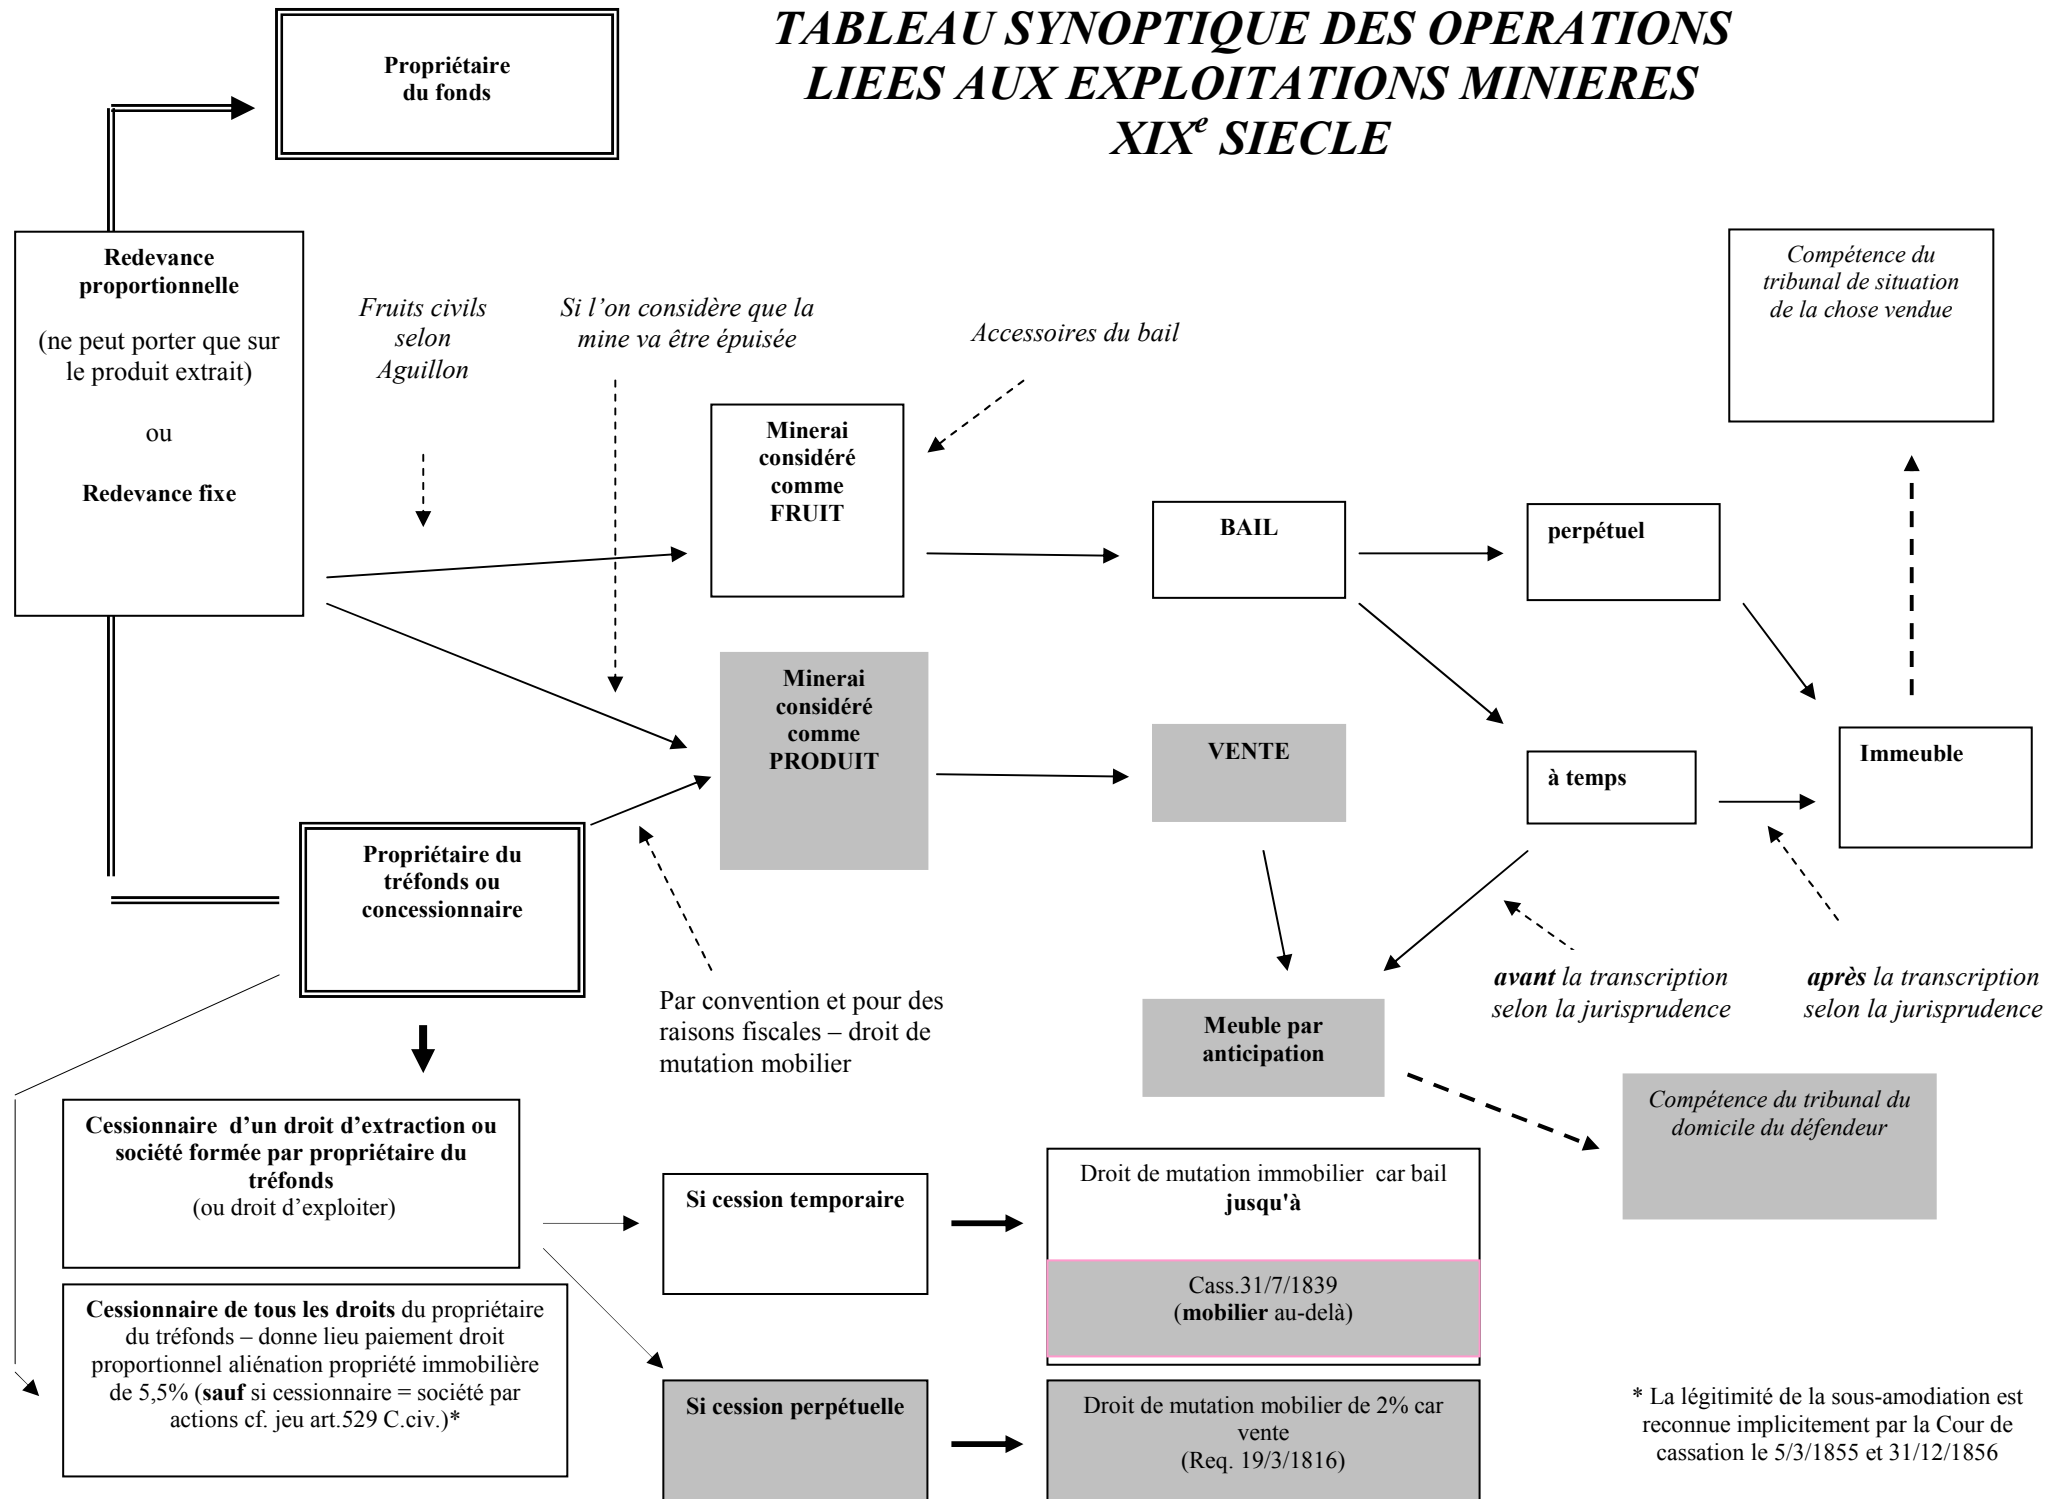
TABLEAU SYNOPTIQUE DES OPERATIONS LIEES AUX EXPLOITATIONS MINIERES $XIX^e$ SIECLE

Propriétaire du fonds

Redevance proportionnelle

(ne peut porter que sur le produit extrait)

ou

Redevance fixe

Fruits civils selon Aguillon

Si l'on considère que la mine va être épuisée

Accessoires du bail

Compétence du tribunal de situation de la chose vendue

Minerai considéré comme FRUIT

BAIL

perpétuel

Minerai considéré comme PRODUIT

VENTE

à temps

Immeuble

Propriétaire du tréfonds ou concessionnaire

Par convention et pour des raisons fiscales – droit de mutation mobilier

Meuble par anticipation

avant la transcription selon la jurisprudence

après la transcription selon la jurisprudence

Compétence du tribunal du domicile du défendeur

Cessionnaire d'un droit d'extraction ou société formée par propriétaire du tréfonds (ou droit d'exploiter)

Si cession temporaire

Droit de mutation immobilier car bail jusqu'à

Cass.31/7/1839 (mobilier au-delà)

Cessionnaire de tous les droits du propriétaire du tréfonds – donne lieu paiement droit proportionnel aliénation propriété immobilière de 5,5% (sauf si cessionnaire = société par actions cf. jeu art.529 C.civ.)*

Si cession perpétuelle

Droit de mutation mobilier de 2% car vente (Req. 19/3/1816)

* La légitimité de la sous-amodiation est reconnue implicitement par la Cour de cassation le 5/3/1855 et 31/12/1856